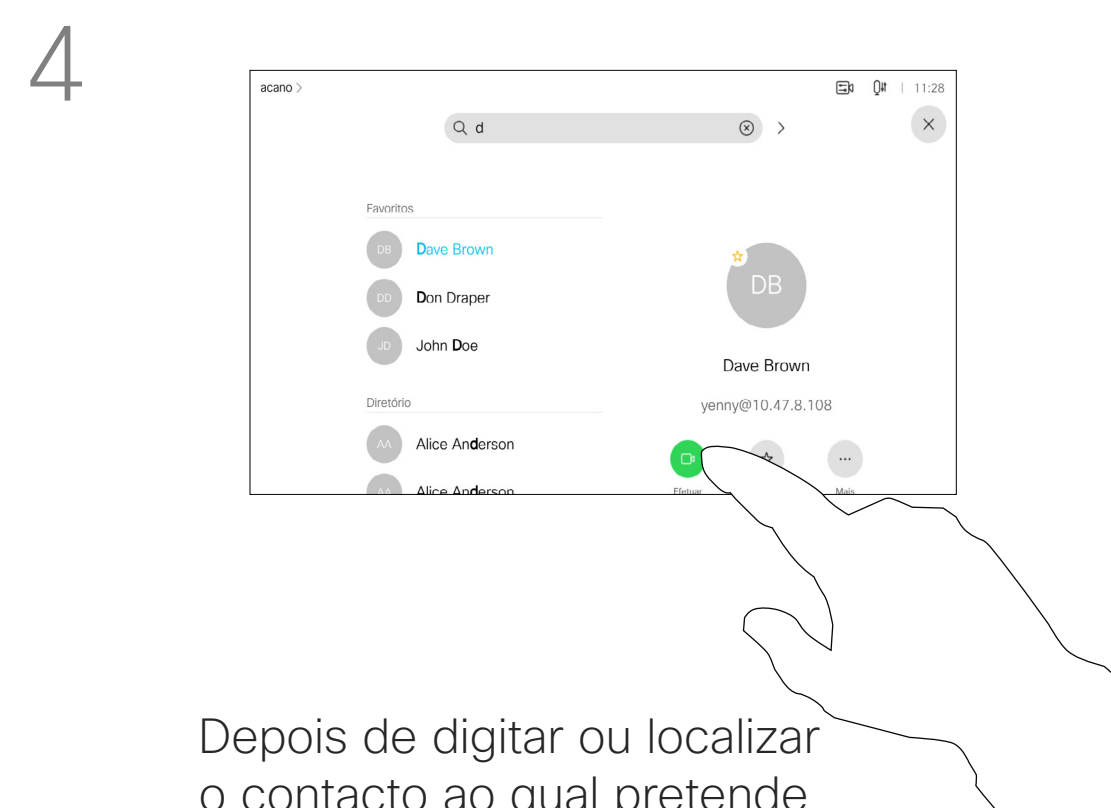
4

acano >

11:28

d

Favoritos

DB Dave Brown

DD Don Draper

JD John Doe

Diretório

AA Alice Anderson

AA Alice Anderson

DB

Dave Brown

yenny@10.47.8.108

Efetuar

Mais

Depois de digitar ou localizar o contacto ao qual pretende